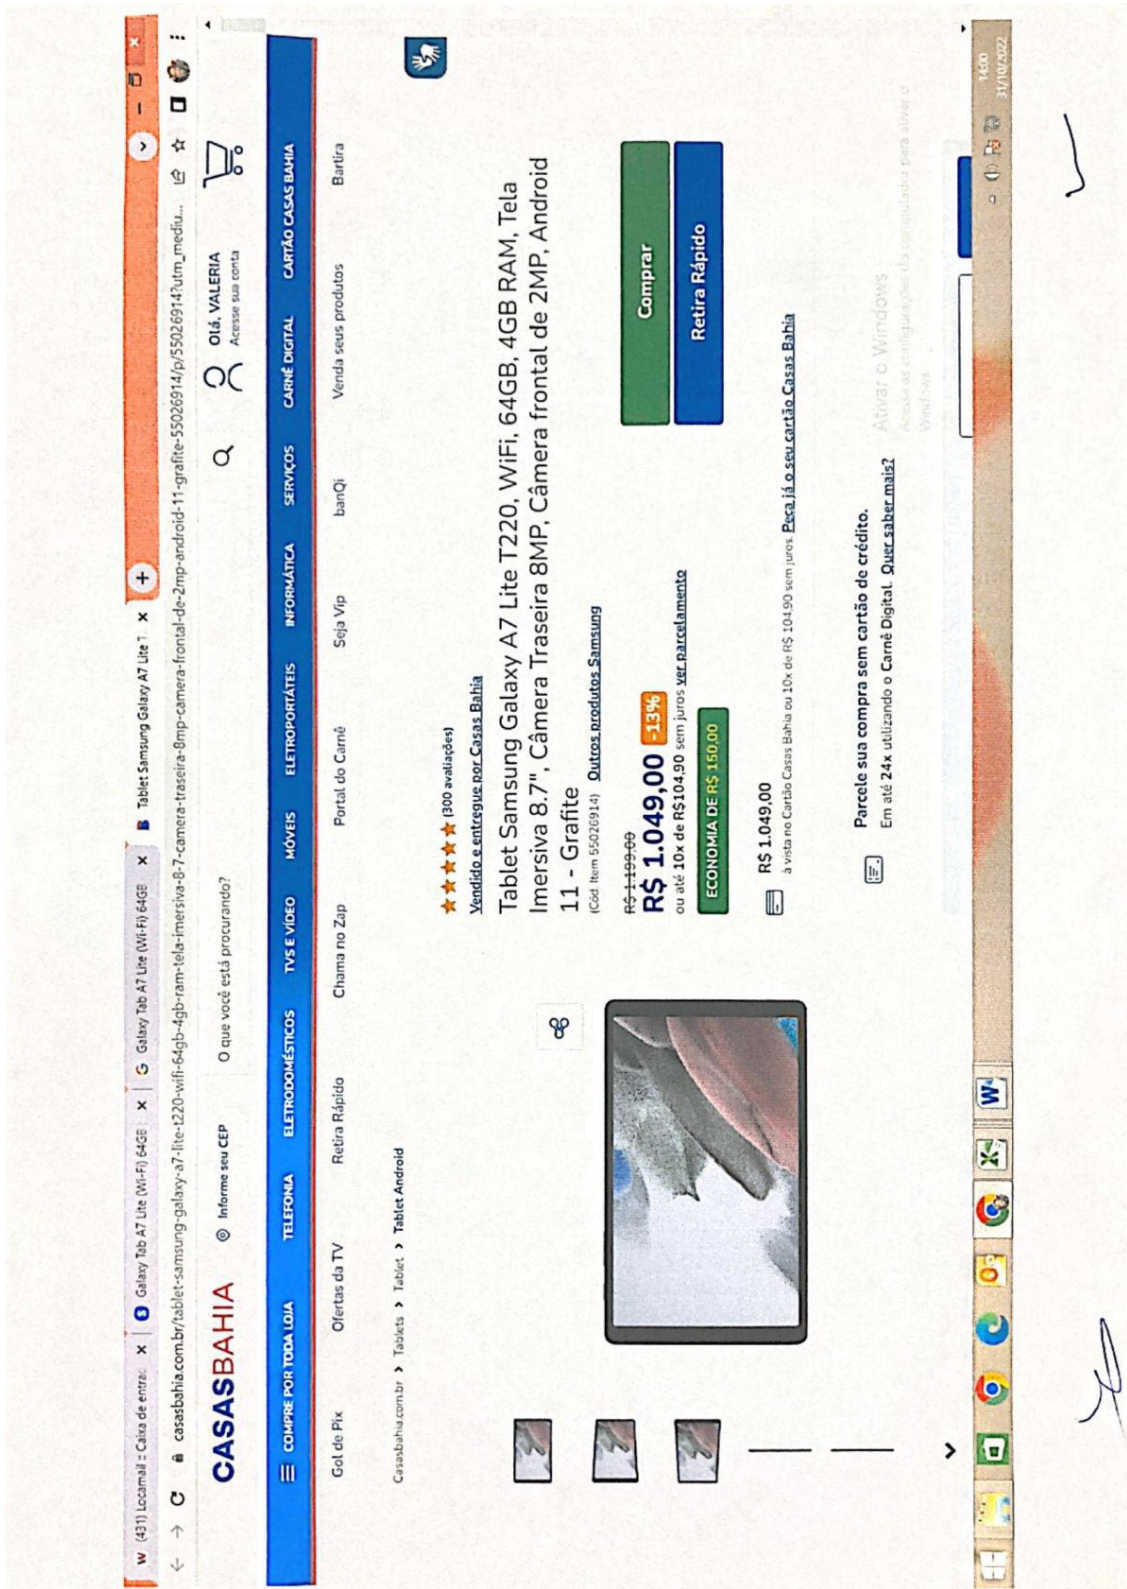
(431) Locamail :: Caixa de entrad × | Galaxy Tab A7 Lite (Wi-Fi) 64GB × | Galaxy Tab A7 Lite (Wi-Fi) 64GB × | Tablet Samsung Galaxy A7 Lite T × | +

casasbahia.com.br/tablet-samsung-galaxy-a7-lite-t220-wifi-64gb-4gb-ram-tela-imersiva-8-7-camera-traseira-8mp-camera-frontal-de-2mp-android-11-grafite-55026914/p/55026914?utm_mediu...

CASASBAHIA

Informe seu CEP

O que você está procurando?

Olá, VALERIA
Acesse sua conta

COMPRE POR TODA LOJA | TELEFONIA | ELETRODOMÉSTICOS | TVS E VIDEO | MÓVEIS | ELETROPORTÁTEIS | INFORMÁTICA | SERVIÇOS | CARNÊ DIGITAL | CARTÃO CASAS BAHIA

Gol de Pix | Ofertas da TV | Retira Rápido | Chama no Zap | Portal do Carnê | Seja Vip | banQi | Venda seus produtos | Bartira

Casasbahia.com.br > Tablets > Tablet > Tablet Android

(300 avaliações)

Vendido e entregue por Casas Bahia

Tablet Samsung Galaxy A7 Lite T220, WiFi, 64GB, 4GB RAM, Tela Imersiva 8.7", Câmera Traseira 8MP, Câmera frontal de 2MP, Android 11 - Grafite

(Cód. Item 55026914) Outros produtos Samsung

R$ 1.199,00
R$ 1.049,00 -13%
ou até 10x de R$104,90 sem juros ver parcelamento

ECONOMIA DE R$ 150,00

Comprar

Retira Rápido

R$ 1.049,00
à vista no Cartão Casas Bahia ou 10x de R$ 104,90 sem juros. Peça já o seu cartão Casas Bahia

Parcele sua compra sem cartão de crédito.
Em até 24x utilizando o Carnê Digital. Quer saber mais?

Ativar o Windows
Acesse as configurações do computador para ativar o Windows.

14:00
31/10/2022